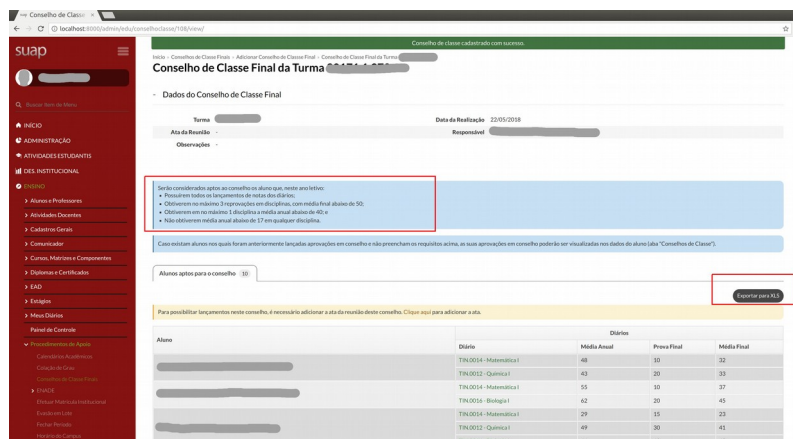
Conselho de Classe ×

localhost:8000/admin/edu/conselhoclasse/108/view/

suap

Conselho de classe cadastrado com sucesso.

Início › Conselhos de Classe Finais › Adicionar Conselho de Classe Final › Conselho de Classe Final da Turma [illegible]

Conselho de Classe Final da Turma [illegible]

Buscar Item de Menu

INÍCIO
ADMINISTRAÇÃO
ATIVIDADES ESTUDANTIS
DES. INSTITUCIONAL
ENSINO
Alunos e Professores
Atividades Docentes
Cadastros Gerais
Comunicador
Cursos, Matrizes e Componentes
Diplomas e Certificados
EAD
Estágios
Meus Diários
Painel de Controle
Procedimentos de Apoio
Calendário Acadêmico
Colação de Grau
Conselhos de Classe Finais
ENADE
Efetuar Matrícula Institucional
Evoluir em Lote
Fechar Período
Horário de Campus

Dados do Conselho de Classe Final

Turma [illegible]
Data da Realização 22/05/2018
Ata da Reunião -
Responsável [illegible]
Observações -

Serão considerados aptos ao conselho os alunos que, neste ano letivo:
• Possuírem todos os lançamentos de notas dos diários;
• Obtiverem no máximo 3 reprovações em disciplinas, com média final abaixo de 50;
• Obtiverem em no máximo 1 disciplina a média anual abaixo de 40; e
• Não obtiverem média anual abaixo de 17 em qualquer disciplina.

Caso existam alunos nos quais foram anteriormente lançadas aprovações em conselho e não preencham os requisitos acima, as suas aprovações em conselho poderão ser visualizadas nos dados do aluno (aba "Conselhos de Classe").

Alunos aptos para o conselho 10

Exportar para XLS

Para possibilitar lançamentos neste conselho, é necessário adicionar a ata da reunião deste conselho. Clique aqui para adicionar a ata.

| Aluno | Diários | | | |
|---|---|---|---|---|
| | Diário | Média Anual | Prova Final | Média Final |
| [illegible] | TIN.0014 - Matemática I | 48 | 10 | 32 |
| | TIN.0012 - Química I | 43 | 20 | 33 |
| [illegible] | TIN.0014 - Matemática I | 55 | 10 | 37 |
| | TIN.0016 - Biologia I | 62 | 20 | 45 |
| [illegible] | TIN.0014 - Matemática I | 29 | 15 | 23 |
| | TIN.0012 - Química I | 49 | 30 | 41 |